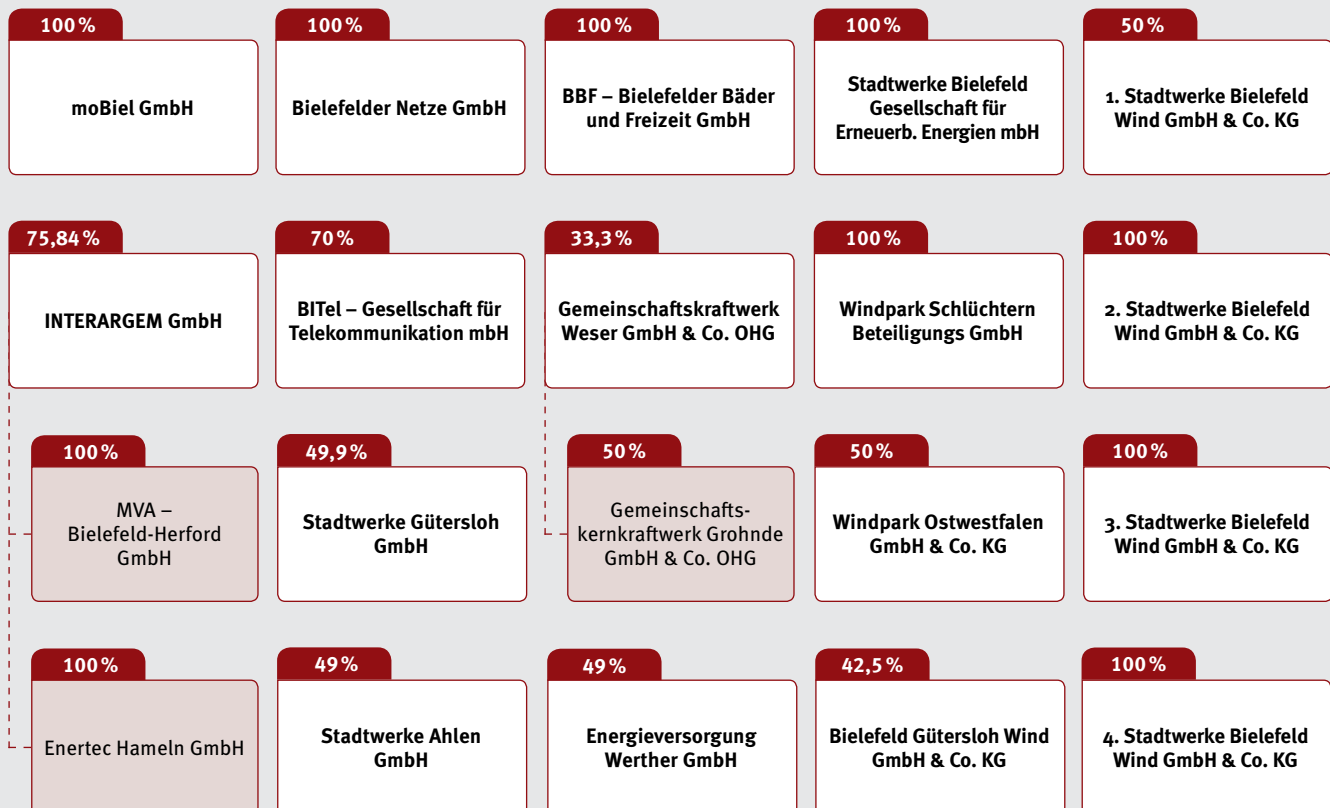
100%
moBiel GmbH

100%
Bielefelder Netze GmbH

100%
BBF – Bielefelder Bäder und Freizeit GmbH

100%
Stadtwerke Bielefeld Gesellschaft für Erneuerb. Energien mbH

50%
1. Stadtwerke Bielefeld Wind GmbH & Co. KG

75,84%
INTERARGEM GmbH

70%
BITel – Gesellschaft für Telekommunikation mbH

33,3%
Gemeinschaftskraftwerk Weser GmbH & Co. OHG

100%
Windpark Schlüchtern Beteiligungs GmbH

100%
2. Stadtwerke Bielefeld Wind GmbH & Co. KG

100%
MVA – Bielefeld-Herford GmbH

49,9%
Stadtwerke Gütersloh GmbH

50%
Gemeinschaftskernkraftwerk Grohnde GmbH & Co. OHG

50%
Windpark Ostwestfalen GmbH & Co. KG

100%
3. Stadtwerke Bielefeld Wind GmbH & Co. KG

100%
Enertec Hameln GmbH

49%
Stadtwerke Ahlen GmbH

49%
Energieversorgung Werther GmbH

42,5%
Bielefeld Gütersloh Wind GmbH & Co. KG

100%
4. Stadtwerke Bielefeld Wind GmbH & Co. KG